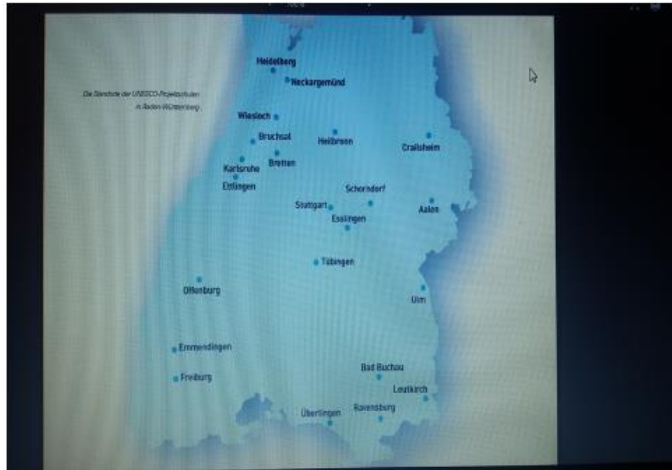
Die Standorte der UNESCO-Projektschulen in Baden-Württemberg

Heidelberg
Neckargemünd
Wiesloch
Bruchsal
Bretten
Karlsruhe
Ettlingen
Heilbronn
Crailsheim
Schorndorf
Stuttgart
Esslingen
Aalen
Tübingen
Offenburg
Ulm
Emmendingen
Freiburg
Bad Buchau
Leutkirch
Ravensburg
Überlingen